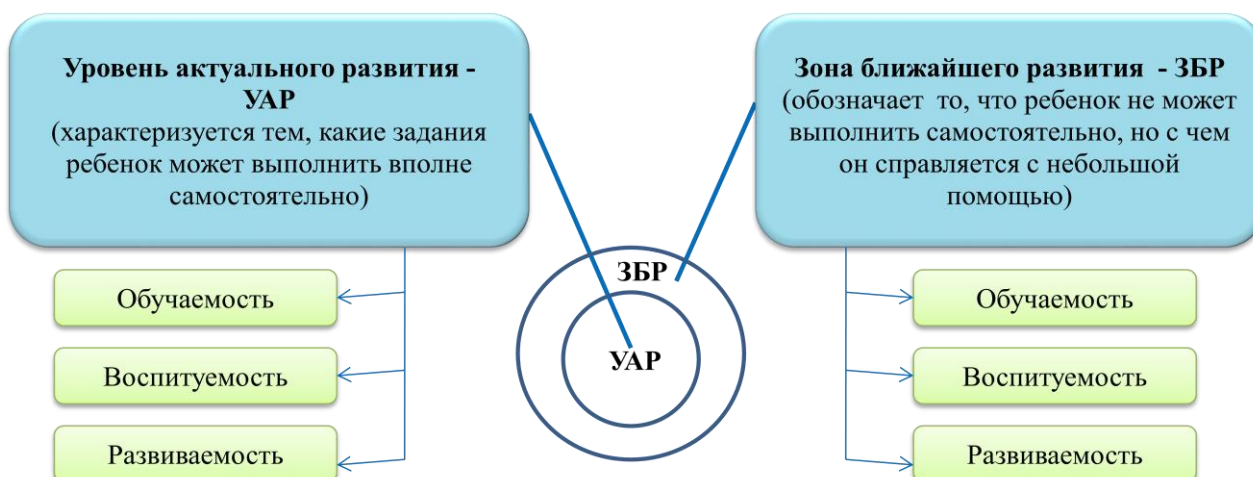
**Уровень актуального развития - УАР**
(характеризуется тем, какие задания ребенок может выполнить вполне самостоятельно)

Обучаемость

Воспитуемость

Развиваемость

ЗБР

УАР

**Зона ближайшего развития - ЗБР**
(обозначает то, что ребенок не может выполнить самостоятельно, но с чем он справляется с небольшой помощью)

Обучаемость

Воспитуемость

Развиваемость